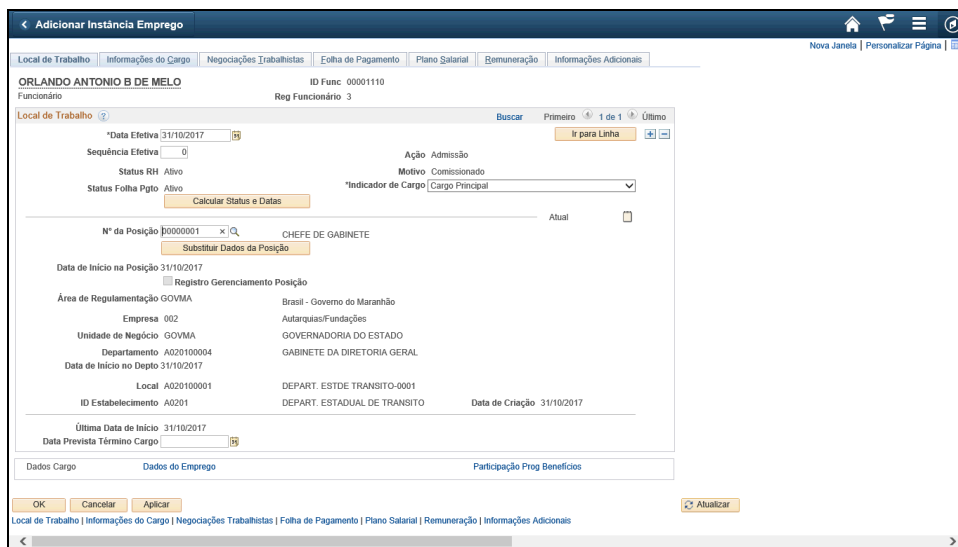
< Adicionar Instância Emprego

Nova Janela | Personalizar Página |

Local de Trabalho | Informações do Cargo | Negociações Trabalhistas | Folha de Pagamento | Plano Salarial | Remuneração | Informações Adicionais

ORLANDO ANTONIO B DE MELO
Funcionário

ID Func 00001110
Reg Funcionário 3

Local de Trabalho

Buscar Primeiro 1 de 1 Último

*Data Efetiva 31/10/2017

Ir para Linha

Sequência Efetiva 0

Ação Admissão

Status RH Ativo

Motivo Comissionado

Status Folha Pgto Ativo

*Indicador de Cargo Cargo Principal

Calcular Status e Datas

Atual

Nº da Posição 00000001 CHEFE DE GABINETE

Substituir Dados da Posição

Data de Início na Posição 31/10/2017

Registro Gerenciamento Posição

Área de Regulamentação GOVMA Brasil - Governo do Maranhão

Empresa 002 Autarquias/Fundações

Unidade de Negócio GOVMA GOVERNADORIA DO ESTADO

Departamento A020100004 GABINETE DA DIRETORIA GERAL

Data de Início no Depto 31/10/2017

Local A020100001 DEPART. ESTDE TRANSITO-0001

ID Estabelecimento A0201 DEPART. ESTADUAL DE TRANSITO Data de Criação 31/10/2017

Última Data de Início 31/10/2017

Data Prevista Término Cargo

Dados Cargo Dados do Emprego Participação Prog Benefícios

OK Cancelar Aplicar

Atualizar

Local de Trabalho | Informações do Cargo | Negociações Trabalhistas | Folha de Pagamento | Plano Salarial | Remuneração | Informações Adicionais